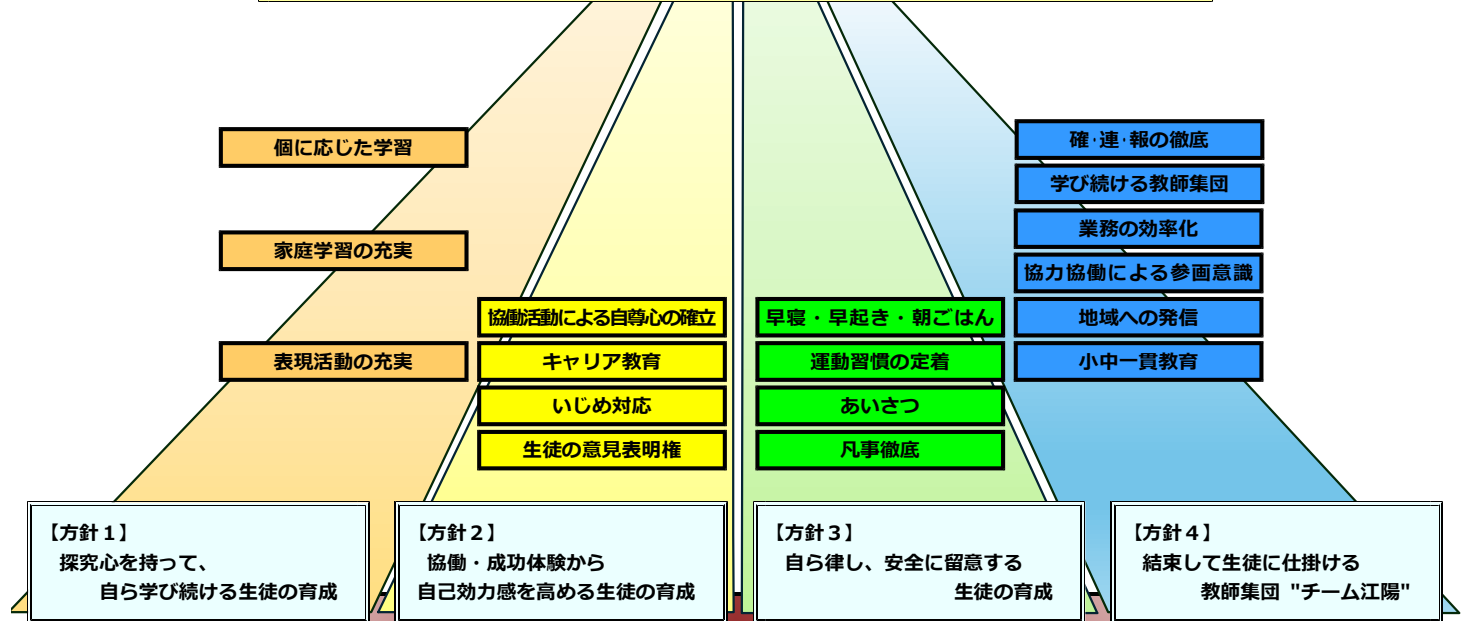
個に応じた学習

家庭学習の充実

表現活動の充実

協働活動による自尊心の確立

キャリア教育

いじめ対応

生徒の意見表明権

早寝・早起き・朝ごはん

運動習慣の定着

あいさつ

凡事徹底

確･連･報の徹底

学び続ける教師集団

業務の効率化

協力協働による参画意識

地域への発信

小中一貫教育

【方針１】
探究心を持って、
自ら学び続ける生徒の育成

【方針２】
協働・成功体験から
自己効力感を高める生徒の育成

【方針３】
自ら律し、安全に留意する
生徒の育成

【方針４】
結束して生徒に仕掛ける
教師集団 "チーム江陽"